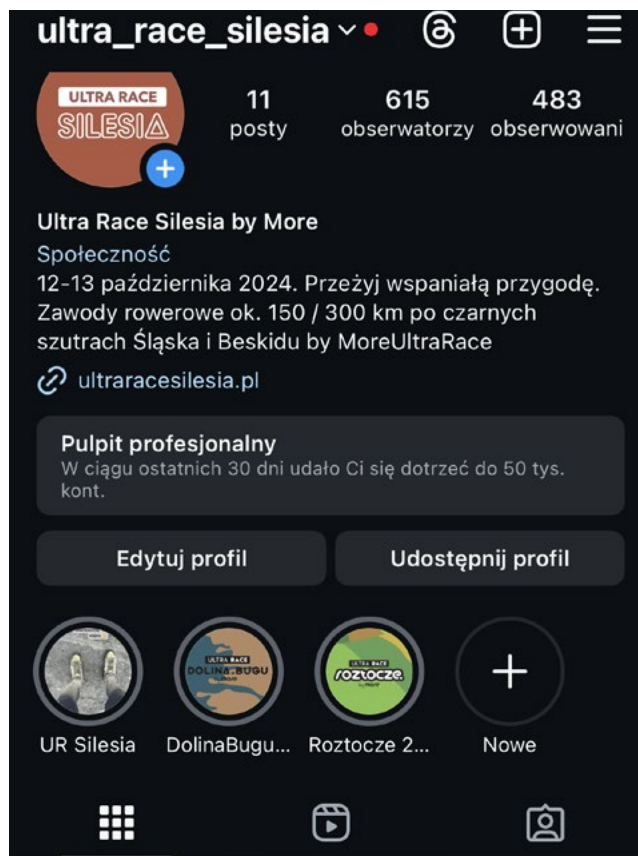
ultra_race_silesia

ULTRA RACE
SILESIA

11
posty

615
obserwatorzy

483
obserwowani

Ultra Race Silesia by More

Społeczność

12-13 października 2024. Przeżyj wspaniałą przygodę. Zawody rowerowe ok. 150 / 300 km po czarnych szutrach Śląska i Beskidu by MoreUltraRace

ultraracesilesia.pl

Pulpit profesjonalny
W ciągu ostatnich 30 dni udało Ci się dotrzeć do 50 tys. kont.

Edytuj profil

Udostępnij profil

ULTRA RACE
DOLINA BUGU

ULTRA RACE
ROZTOCZE

UR Silesia

DolinaBugu...

Roztocze 2...

Nowe